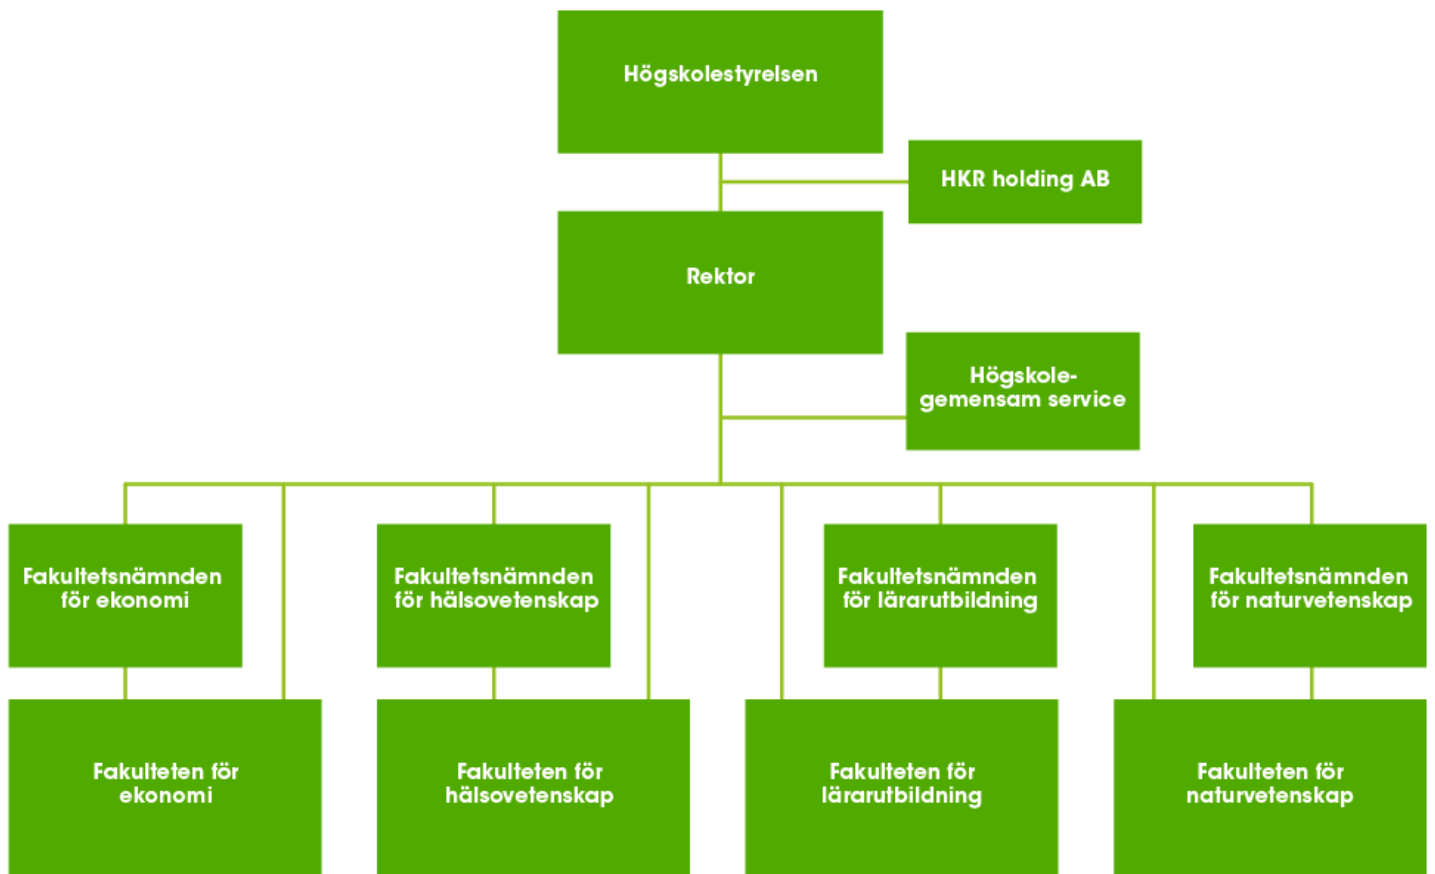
Högskolestyrelsen

HKR holding AB

Rektor

Högskolegemensam service

Fakultetsnämnden för ekonomi

Fakultetsnämnden för hälsovetenskap

Fakultetsnämnden för lärarutbildning

Fakultetsnämnden för naturvetenskap

Fakulteten för ekonomi

Fakulteten för hälsovetenskap

Fakulteten för lärarutbildning

Fakulteten för naturvetenskap